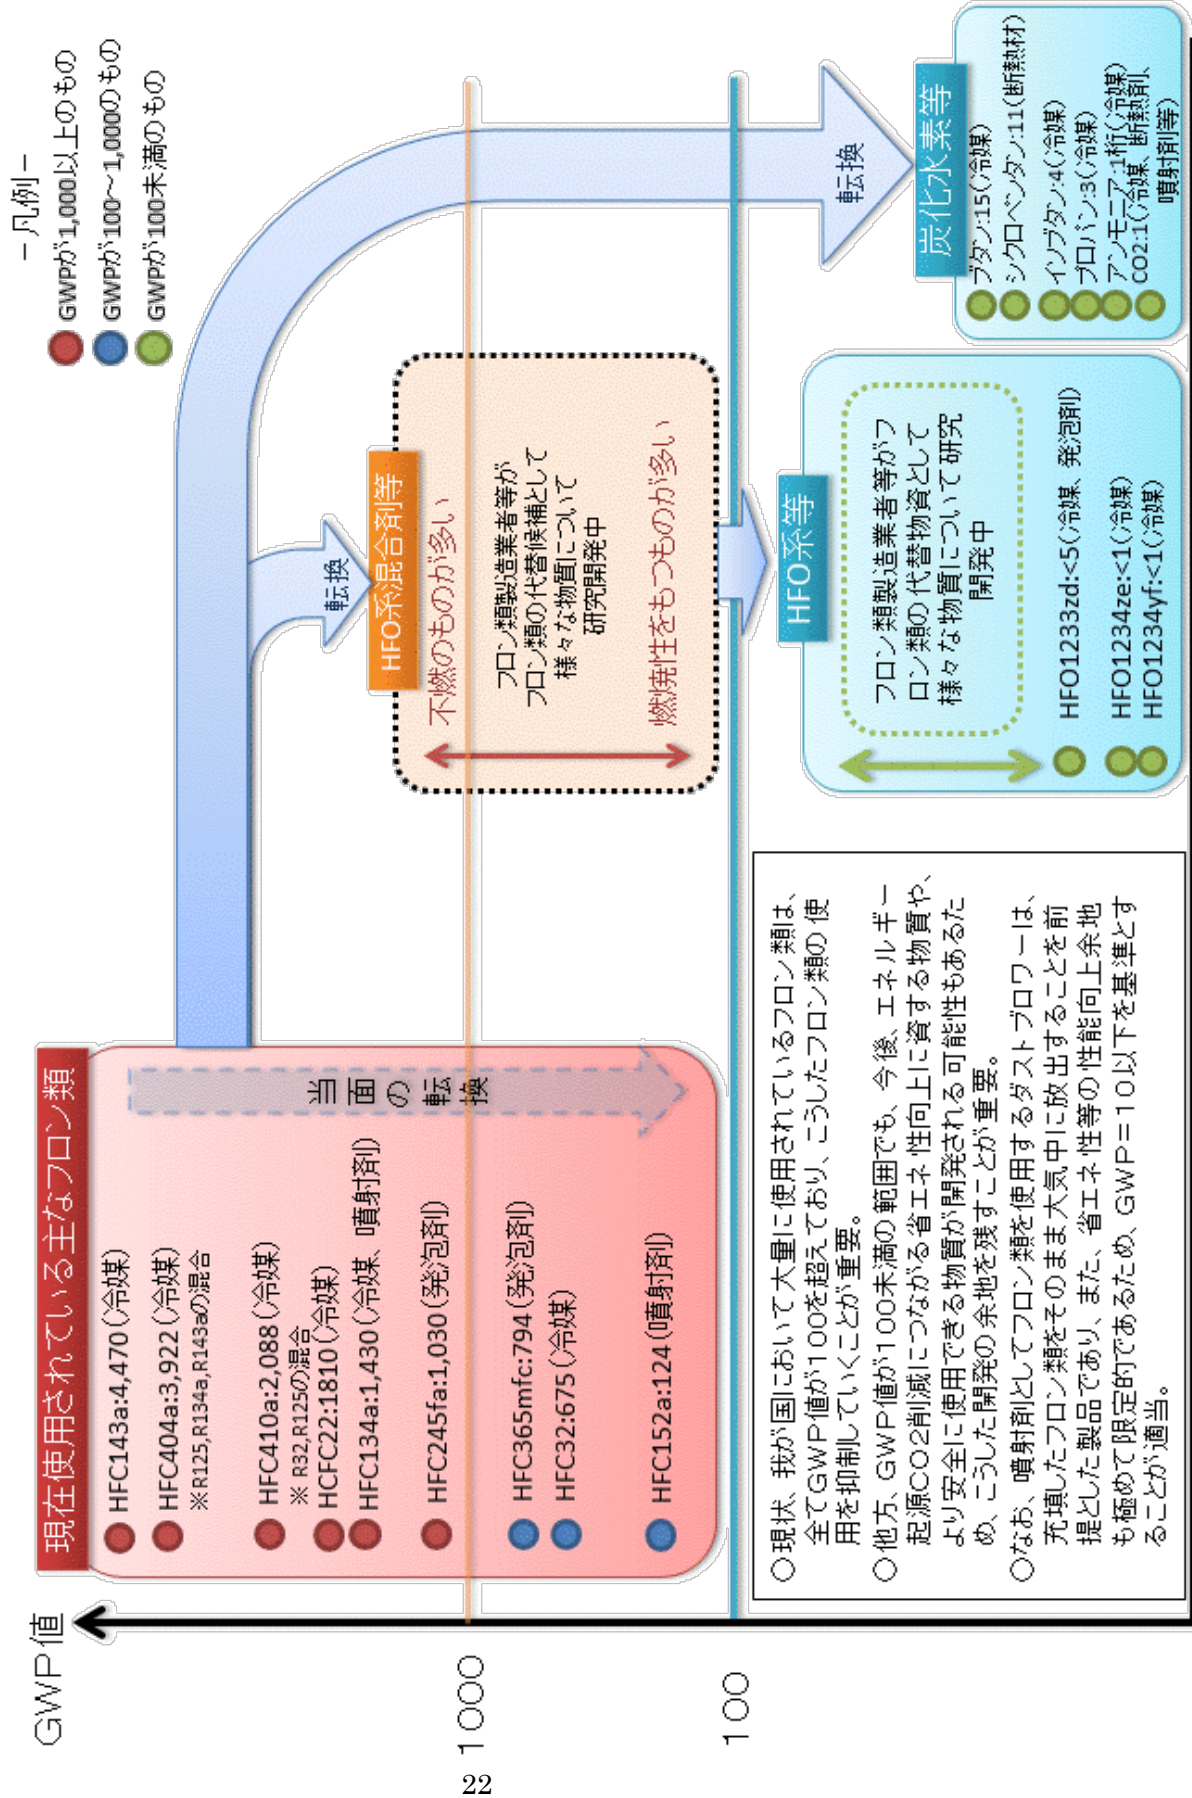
－凡例－
GWPが1,000以上のもの
GWPが100～1,000のもの
GWPが100未満のもの

GWP値

1000

100

現在使用されている主なフロン類
HFC143a:4,470（冷媒）
HFC404a:3,922（冷媒）
※R125,R134a,R143aの混合
HFC410a:2,088（冷媒）
※R32,R125の混合
HCFC22:1810（冷媒）
HFC134a:1,430（冷媒、噴射剤）
HFC245fa:1,030（発泡剤）
HFC365mfc:794（発泡剤）
HFC32:675（冷媒）
HFC152a:124（噴射剤）

当面の転換

転換

HFO系混合剤等
不燃のものが多い
フロン類製造業者等がフロン類の代替候補として様々な物質について研究開発中
燃焼性をもつものが多い

HFO系等
フロン類製造業者等がフロン類の代替物資として様々な物質について研究開発中
HFO1233zd:<5（冷媒、発泡剤）
HFO1234ze:<1（冷媒）
HFO1234yf:<1（冷媒）

転換

炭化水素等
ブタン:15（冷媒）
シクロペンタン:11（断熱材）
イソブタン:4（冷媒）
プロパン:3（冷媒）
アンモニア:1桁（冷媒）
CO2:1（冷媒、断熱剤、噴射剤等）

○現状、我が国において大量に使用されているフロン類は、全てGWP値が100を超えており、こうしたフロン類の使用を抑制していくことが重要。
○他方、GWP値が100未満の範囲でも、今後、エネルギー起源CO2削減につながる省エネ性向上に資する物質や、より安全に使用できる物質が開発される可能性もあるため、こうした開発の余地を残すことが重要。
○なお、噴射剤としてフロン類を使用するダストブロワーは、充填したフロン類をそのまま大気中に放出することを前提とした製品であり、また、省エネ性等の性能向上余地も極めて限定的であるため、GWP=10以下を基準とすることが適当。

22